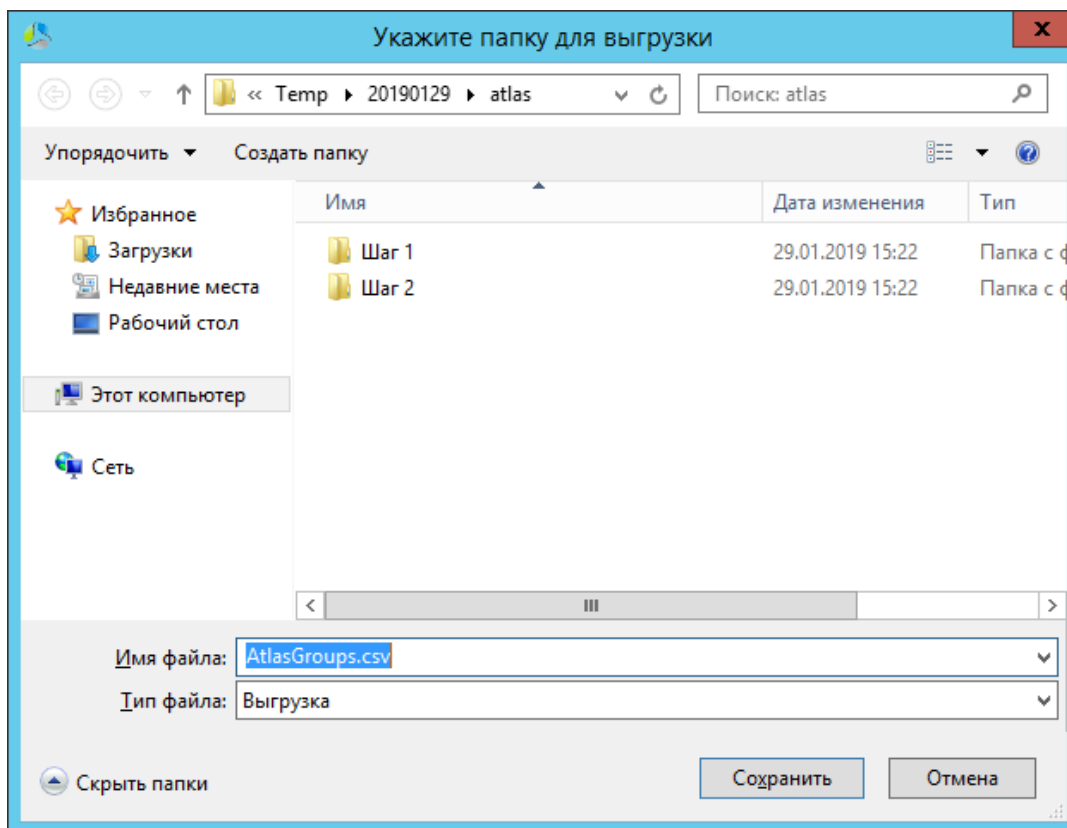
Укажите папку для выгрузки

x

« Temp ▸ 20190129 ▸ atlas

Поиск: atlas

Упорядочить ▾ Создать папку

Избранное
Загрузки
Недавние места
Рабочий стол

Этот компьютер

Сеть

| Имя | Дата изменения | Тип |
|---|---|---|
| Шаг 1 | 29.01.2019 15:22 | Папка с ф |
| Шаг 2 | 29.01.2019 15:22 | Папка с ф |

Имя файла: AtlasGroups.csv
Тип файла: Выгрузка

Скрыть папки

Сохранить Отмена